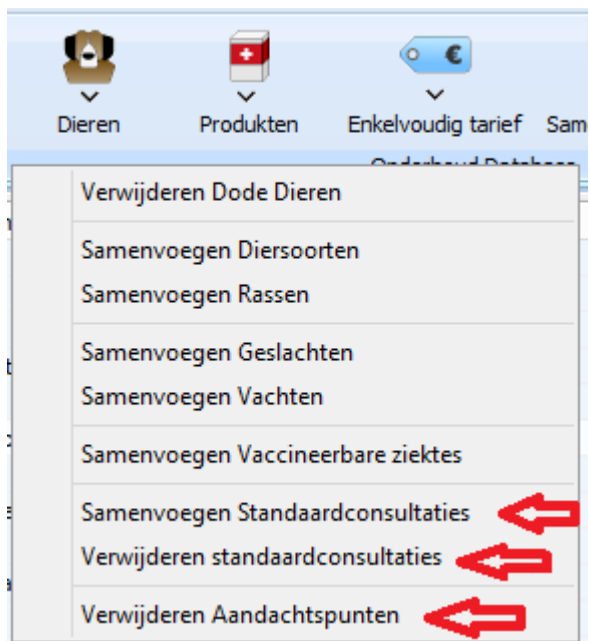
Dieren
Produkten
Enkelvoudig tarief
Sam
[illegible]

Verwijderen Dode Dieren

Samenvoegen Diersoorten
Samenvoegen Rassen

Samenvoegen Geslachten
Samenvoegen Vachten

Samenvoegen Vaccineerbare ziektes

Samenvoegen Standaardconsultaties
Verwijderen standaardconsultaties

Verwijderen Aandachtspunten